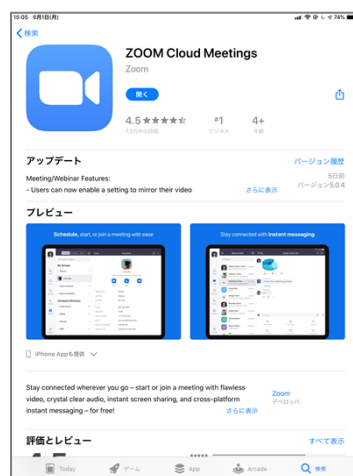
15:05 6月1日(月) 74%

< 検索

ZOOM Cloud Meetings

Zoom

開く

4.5 ★★★★☆
3万件の評価

#1
ビジネス

4+
年齢

アップデート

バージョン履歴

Meeting/Webinar Features:
- Users can now enable a setting to mirror their video

さらに表示

5日前
バージョン5.0.4

プレビュー

Schedule, start, or join a meeting with ease

Stay connected with instant messaging

iPhone Appも提供

Stay connected wherever you go – start or join a meeting with flawless video, crystal clear audio, instant screen sharing, and cross-platform instant messaging – for free!

さらに表示

Zoom
デベロッパ

評価とレビュー

すべて表示

Today ゲーム App Arcade 検索